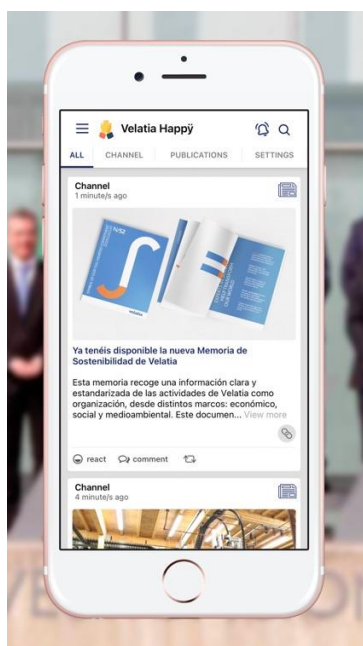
Velatia Happÿ

ALL CHANNEL PUBLICATIONS SETTINGS

Channel
1 minute/s ago

Ya tenéis disponible la nueva Memoria de Sostenibilidad de Velatia

Esta memoria recoge una información clara y estandarizada de las actividades de Velatia como organización, desde distintos marcos: económico, social y medioambiental. Este documen... View more

react comment

Channel
4 minute/s ago